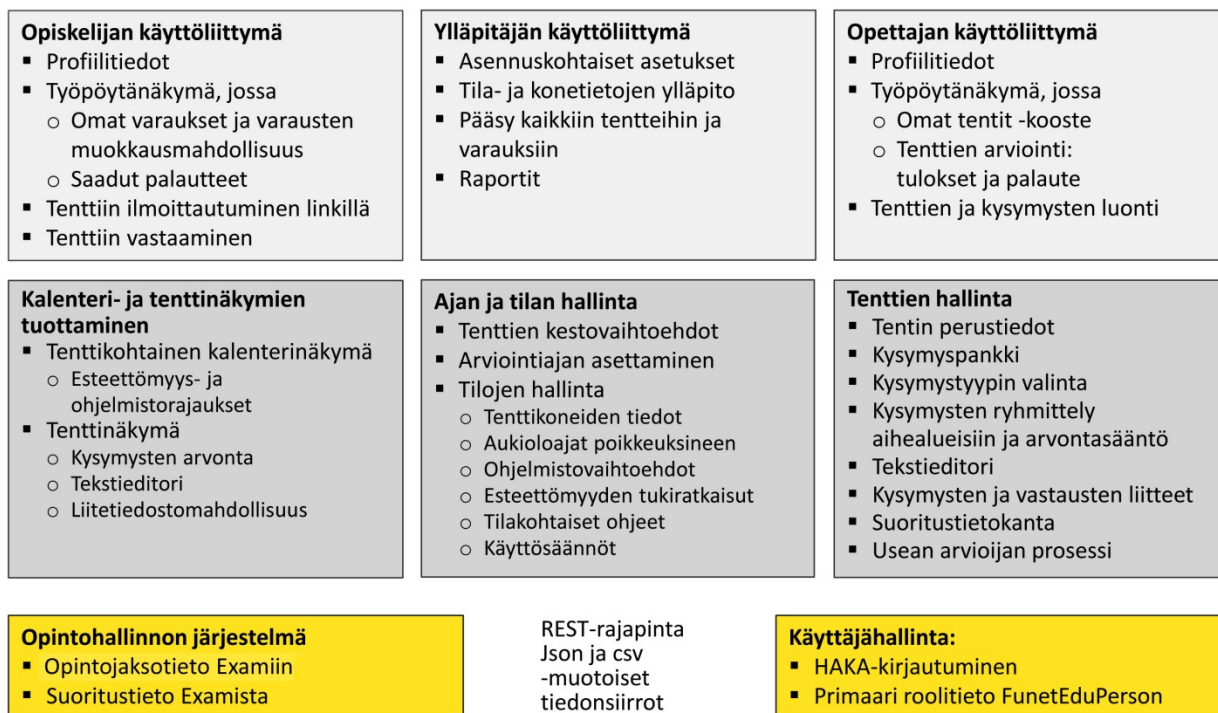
**Opiskelijan käyttöliittymä**
- Profiilitiedot
- Työpöytänäkymä, jossa
  - Omat varaukset ja varausten muokkausmahdollisuus
  - Saadut palautteet
- Tenttiin ilmoittautuminen linkillä
- Tenttiin vastaaminen

**Ylläpitäjän käyttöliittymä**
- Asennuskohtaiset asetukset
- Tila- ja konetietojen ylläpito
- Pääsy kaikkiin tentteihin ja varauksiin
- Raportit

**Opettajan käyttöliittymä**
- Profiilitiedot
- Työpöytänäkymä, jossa
  - Omat tentit -kooste
  - Tenttien arviointi: tulokset ja palaute
- Tenttien ja kysymysten luonti

**Kalenteri- ja tenttinäkymien tuottaminen**
- Tenttikohtainen kalenterinäkymä
  - Esteettömyys- ja ohjelmistorajaukset
- Tenttinäkymä
  - Kysymysten arvonta
  - Tekstieditori
  - Liitetiedostomahdollisuus

**Ajan ja tilan hallinta**
- Tenttien kestovaihtoehdot
- Arviointiajan asettaminen
- Tilojen hallinta
  - Tenttikoneiden tiedot
  - Aukioloajat poikkeuksineen
  - Ohjelmistovaihtoehdot
  - Esteettömyyden tukiratkaisut
  - Tilakohtaiset ohjeet
  - Käyttösäännöt

**Tenttien hallinta**
- Tentin perustiedot
- Kysymyspankki
- Kysymystyypin valinta
- Kysymysten ryhmittely aihealueisiin ja arvontasääntö
- Tekstieditori
- Kysymysten ja vastausten liitteet
- Suoritustietokanta
- Usean arvioijan prosessi

**Opintohallinnon järjestelmä**
- Opintojaksotieto Examiin
- Suoritustieto Examista

REST-rajapinta
Json ja csv
-muotoiset
tiedonsiirrot

**Käyttäjähallinta:**
- HAKA-kirjautuminen
- Primaari roolitieto FunetEduPerson